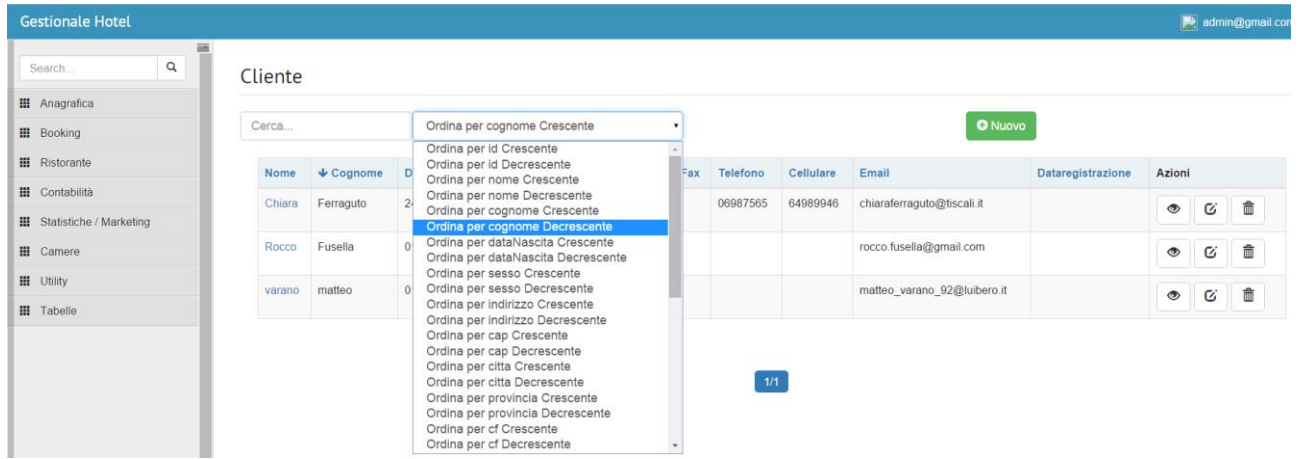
Gestionale Hotel

admin@gmail.con

Search...

Anagrafica
Booking
Ristorante
Contabilità
Statistiche / Marketing
Camere
Utility
Tabelle

Cliente

Cerca...

Ordina per cognome Crescente

Nuovo

Ordina per id Crescente
Ordina per id Decrescente
Ordina per nome Crescente
Ordina per nome Decrescente
Ordina per cognome Crescente
Ordina per cognome Decrescente
Ordina per dataNascita Crescente
Ordina per dataNascita Decrescente
Ordina per sesso Crescente
Ordina per sesso Decrescente
Ordina per indirizzo Crescente
Ordina per indirizzo Decrescente
Ordina per cap Crescente
Ordina per cap Decrescente
Ordina per citta Crescente
Ordina per citta Decrescente
Ordina per provincia Crescente
Ordina per provincia Decrescente
Ordina per cf Crescente
Ordina per cf Decrescente

| Nome | Cognome | D | Fax | Telefono | Cellulare | Email | Dataregistrazione | Azioni |
|---|---|---|---|---|---|---|---|---|
| Chiara | Ferraguto | 2 | | 06987565 | 64989946 | chiaraferraguto@tiscali.it | | |
| Rocco | Fusella | 0 | | | | rocco.fusella@gmail.com | | |
| varano | matteo | 0 | | | | matteo_varano_92@luibero.it | | |

1/1